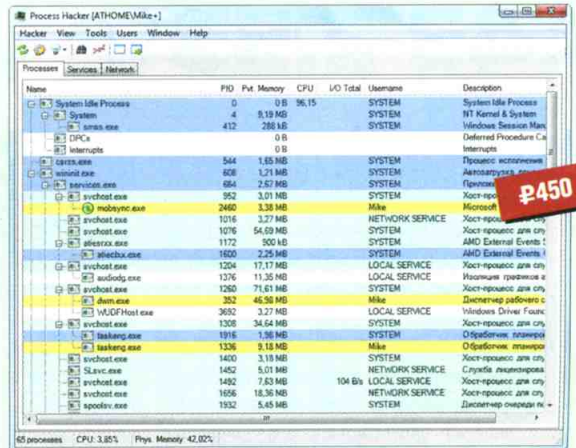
Process Hacker [ATHOME\Mike+]

Hacker View Tools Users Window Help

Processes Services Network

| Name | PID | Pvt. Memory | CPU | I/O Total | Username | Description |
|---|---|---|---|---|---|---|
| System Idle Process | 0 | 0 B | 96,15 | | SYSTEM | System Idle Process |
| System | 4 | 9,19 MB | | | SYSTEM | NT Kernel & System |
| smss.exe | 412 | 288 kB | | | SYSTEM | Windows Session Man |
| DPCs | | 0 B | | | | Deferred Procedure Ca |
| Interrupts | | 0 B | | | | Interrupts |
| csrss.exe | 544 | 1,65 MB | | | SYSTEM | Процесс исполнения |
| wininit.exe | 608 | 1,21 MB | | | SYSTEM | Автозагрузка прилож |
| services.exe | 684 | 2,57 MB | | | SYSTEM | Прилож |
| svchost.exe | 952 | 3,01 MB | | | SYSTEM | Хост-проц |
| mobsync.exe | 2460 | 3,38 MB | | | Mike | Microsoft |
| svchost.exe | 1016 | 3,27 MB | | | NETWORK SERVICE | Хост-проц |
| svchost.exe | 1076 | 54,69 MB | | | SYSTEM | Хост-проц |
| atiesrxx.exe | 1172 | 900 kB | | | SYSTEM | AMD External Events S |
| atieclxx.exe | 1600 | 2,25 MB | | | SYSTEM | AMD External Events |
| svchost.exe | 1204 | 17,17 MB | | | LOCAL SERVICE | Хост-процесс для слу |
| audiodg.exe | 1376 | 11,35 MB | | | LOCAL SERVICE | Изоляция графов а |
| svchost.exe | 1260 | 71,61 MB | | | SYSTEM | Хост-процесс для слу |
| dwm.exe | 352 | 46,98 MB | | | Mike | Диспетчер рабочего с |
| WUDFHost.exe | 3692 | 3,27 MB | | | LOCAL SERVICE | Windows Driver Founc |
| svchost.exe | 1308 | 34,64 MB | | | SYSTEM | Хост-процесс для слу |
| taskeng.exe | 1916 | 1,36 MB | | | SYSTEM | Обработчик планиров |
| taskeng.exe | 1336 | 9,18 MB | | | Mike | Обработчик планиров |
| svchost.exe | 1400 | 3,18 MB | | | SYSTEM | Хост-процесс для слу |
| SLsvc.exe | 1452 | 5,01 MB | | | NETWORK SERVICE | Служба лицензирова |
| svchost.exe | 1492 | 7,63 MB | | 104 B/s | LOCAL SERVICE | Хост-процесс для слу |
| svchost.exe | 1656 | 18,36 MB | | | NETWORK SERVICE | Хост-процесс для слу |
| spoolsv.exe | 1932 | 5,45 MB | | | SYSTEM | Диспетчер очереди п |

₽450

65 processes CPU: 3,85% Phys. Memory: 42,02%